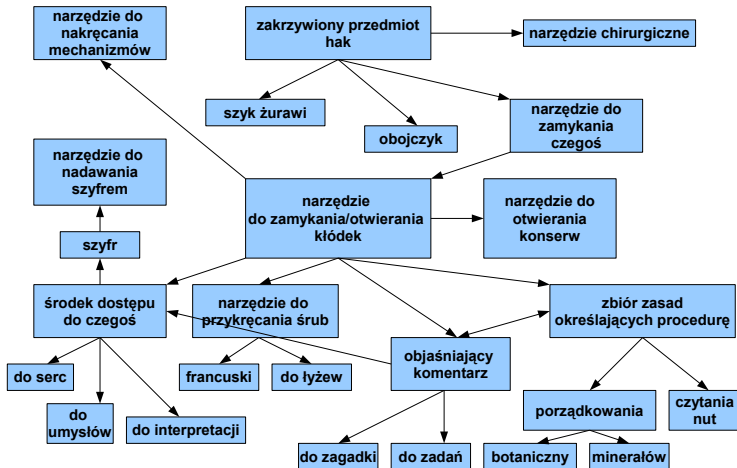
narzędzie do nakręcania mechanizmów

zakrzywiony przedmiot hak

narzędzie chirurgiczne

szyk żurawi

obojczyk

narzędzie do zamykania czegoś

narzędzie do nadawania szyfrem

szyfr

narzędzie do zamykania/otwierania kłódek

narzędzie do otwierania konserw

środek dostępu do czegoś

narzędzie do przykręcania śrub

zbiór zasad określających procedurę

do serc

francuski

do łyżew

objaśniający komentarz

do umysłów

do interpretacji

porządkowania

czytania nut

do zagadki

do zadań

botaniczny

minerałów